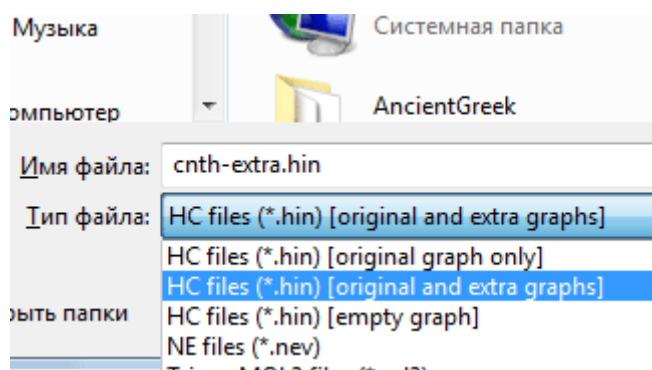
Музыка

Системная папка

омпьютер

AncientGreek

Имя файла: cnth-extra.hin

Тип файла: HC files (*.hin) [original and extra graphs]

HC files (*.hin) [original graph only]
HC files (*.hin) [original and extra graphs]
HC files (*.hin) [empty graph]
NE files (*.nev)
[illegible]

рыть папки